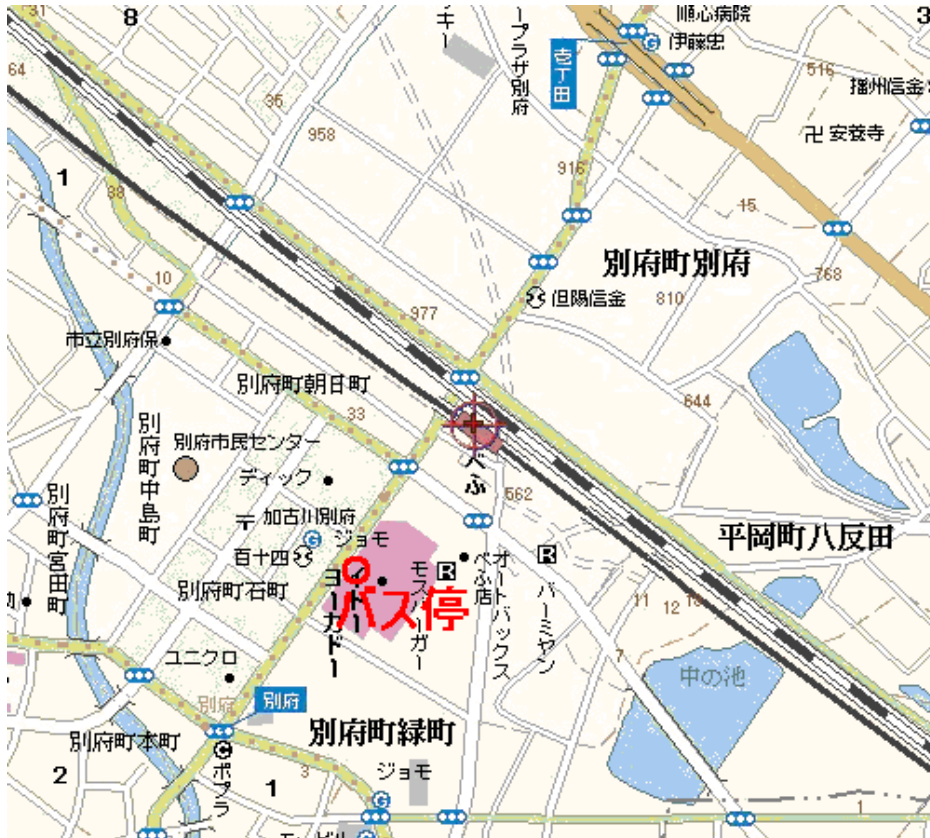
8
3
キー
ープラザ別府
壱丁田
順心病院
伊藤忠
516
播州信金
35
958
卍 安養寺
64
1
916
38
15
別府町別府
10
768
但陽信金
810
977
市立別府保
別府町朝日町
33
644
別府市民センター
べふ
別府町中島町
ディック
562
別府町宮田町
加古川別府
ジョモ
平岡町八反田
百十四
ヨーカドー
モスバーガー
べふ店
オートバックス
バーミヤン
別府町石町
パス停
11
12
16
7
中の池
ユニクロ
別府
別府
別府町本町
別府町緑町
2
ポプラ
1
ジョモ
1